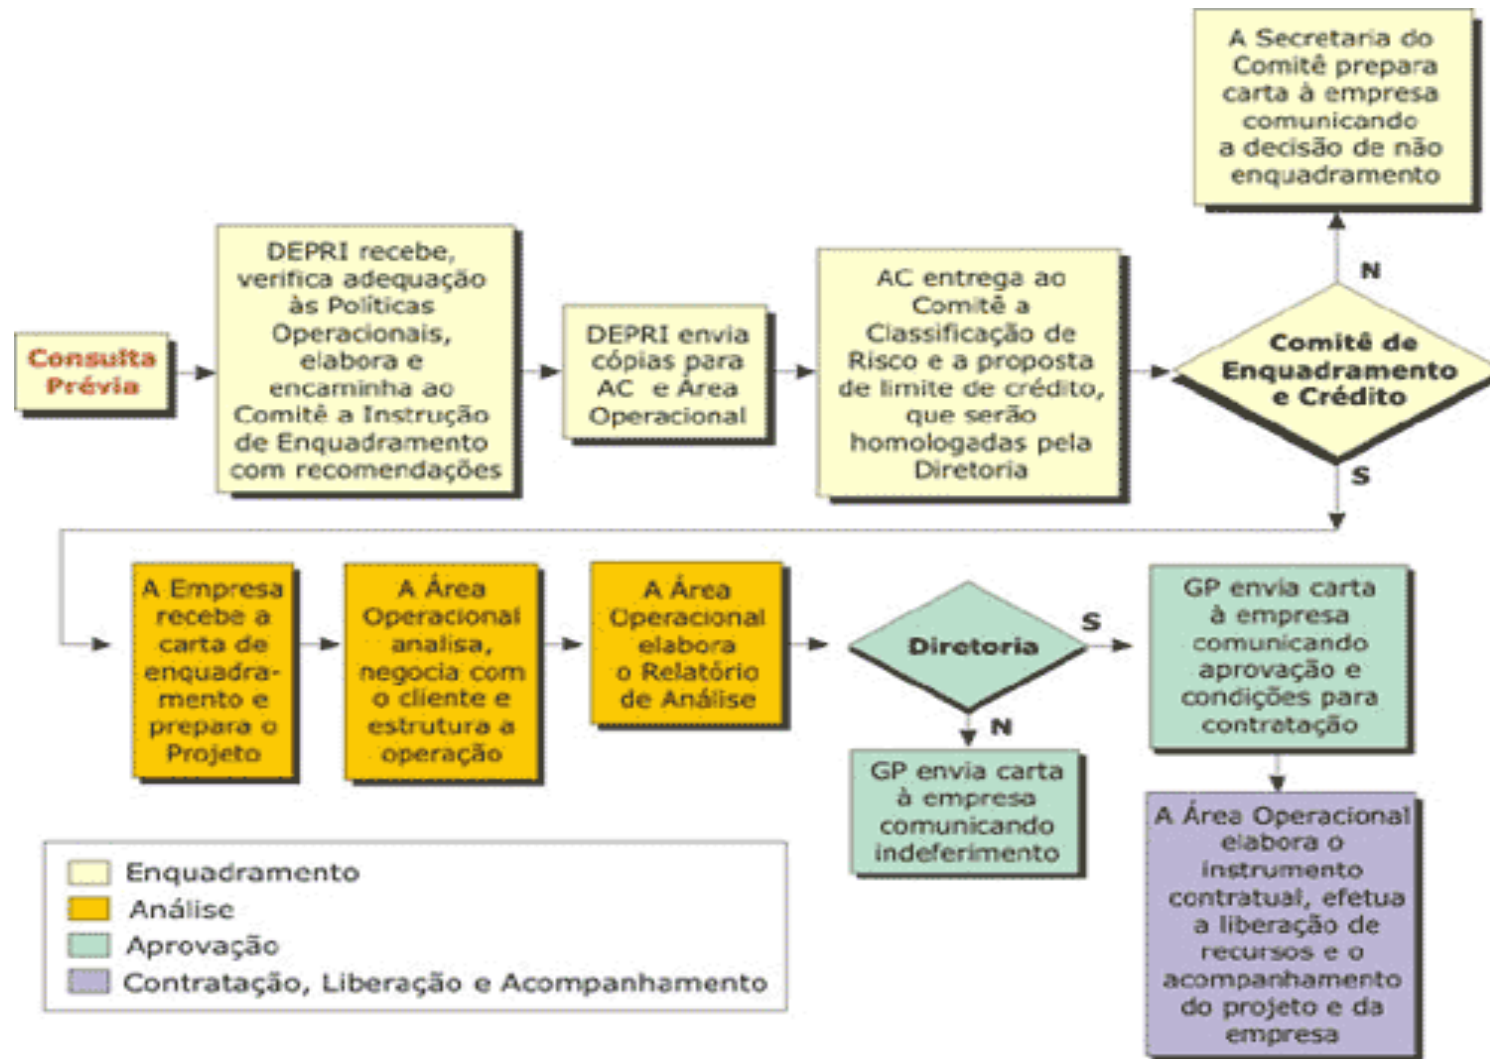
A Secretaria do Comitê prepara carta à empresa comunicando a decisão de não enquadramento

Consulta Prévia

DEPRI recebe, verifica adequação às Políticas Operacionais, elabora e encaminha ao Comitê a Instrução de Enquadramento com recomendações

DEPRI envia cópias para AC e Área Operacional

AC entrega ao Comitê a Classificação de Risco e a proposta de limite de crédito, que serão homologadas pela Diretoria

N

Comitê de Enquadramento e Crédito

S

A Empresa recebe a carta de enquadramento e prepara o Projeto

A Área Operacional analisa, negocia com o cliente e estrutura a operação

A Área Operacional elabora o Relatório de Análise

Diretoria

S

GP envia carta à empresa comunicando aprovação e condições para contratação

N

GP envia carta à empresa comunicando indeferimento

A Área Operacional elabora o instrumento contratual, efetua a liberação de recursos e o acompanhamento do projeto e da empresa

Enquadramento
Análise
Aprovação
Contratação, Liberação e Acompanhamento